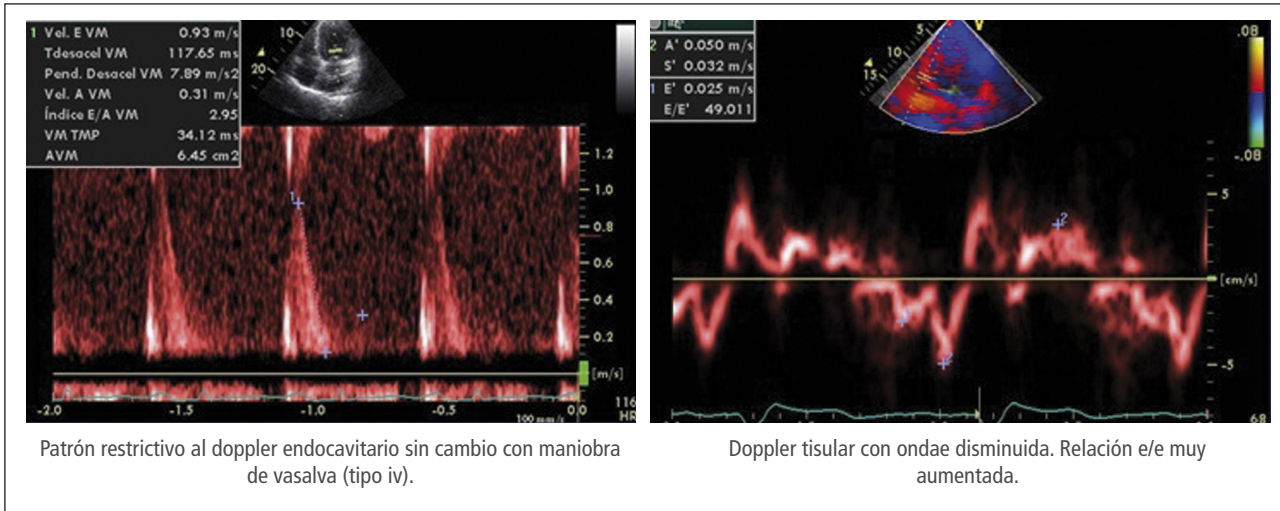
1 Vel. E VM 0.93 m/s
Tdesacel VM 117.65 ms
Pend. Desacel VM 7.89 m/s2
Vel. A VM 0.31 m/s
Índice E/A VM 2.95
VM TMP 34.12 ms
AVM 6.45 cm2

10
20

1.2
1.0
0.8
0.6
0.4
0.2
[m/s]

-2.0 -1.5 -1.0 -0.5 0.0
100 mm/s
116 HR

Patrón restrictivo al doppler endocavitario sin cambio con maniobra de vasalva (tipo iv).

2 A' 0.050 m/s
S' 0.032 m/s
1 E' 0.025 m/s
E/E' 49.011

10
15

.08
-.08

5
[cm/s]
-5

68

Doppler tisular con ondae disminuida. Relación e/e muy aumentada.